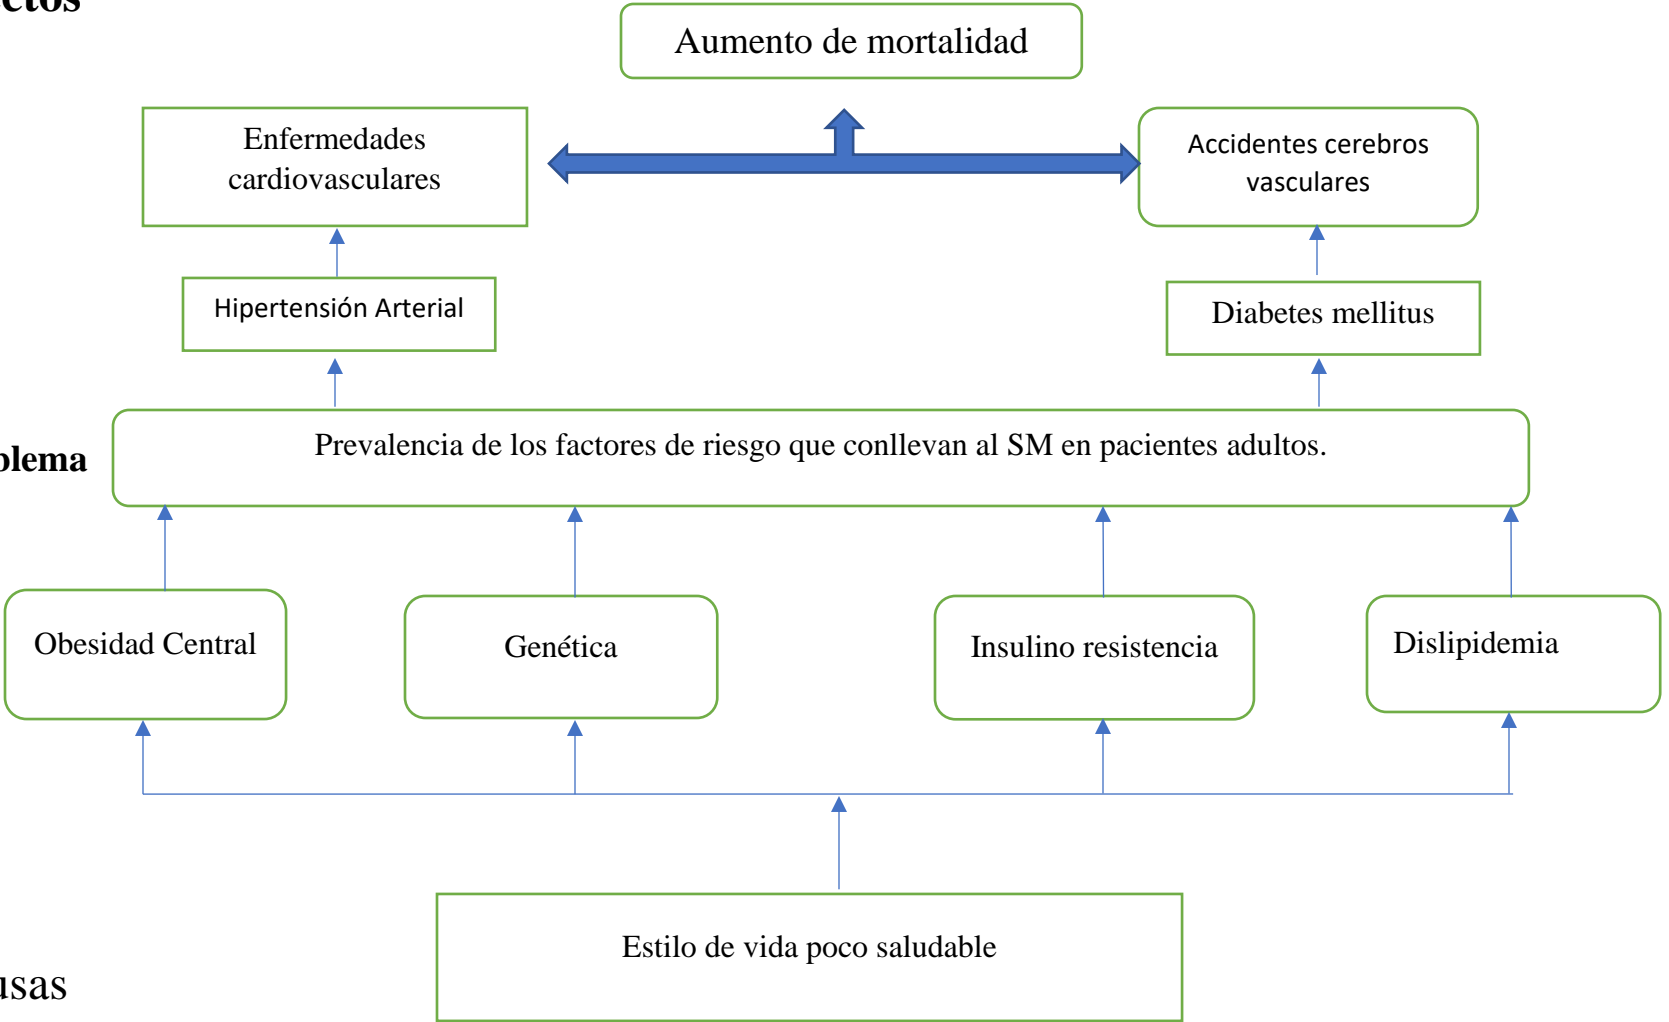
ectos

Aumento de mortalidad

Enfermedades cardiovasculares

Accidentes cerebros vasculares

Hipertensión Arterial

Diabetes mellitus

blema

Prevalencia de los factores de riesgo que conllevan al SM en pacientes adultos.

Obesidad Central

Genética

Insulino resistencia

Dislipidemia

Estilo de vida poco saludable

usas